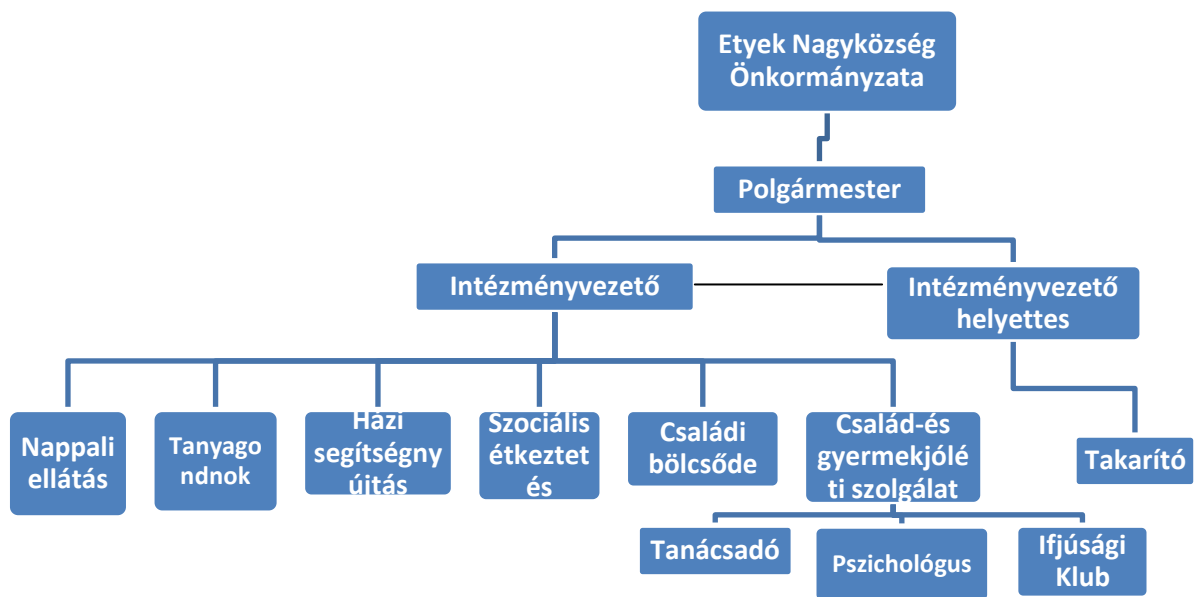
Etyek Nagyközség Önkormányzata

Polgármester

Intézményvezető

Intézményvezető helyettes

Nappali ellátás

Tanyagondnok

Házi segítségnyújtás

Szociális étkeztetés

Családi bölcsőde

Család-és gyermekjóléti szolgálat

Takarító

Tanácsadó

Pszichológus

Ifjúsági Klub